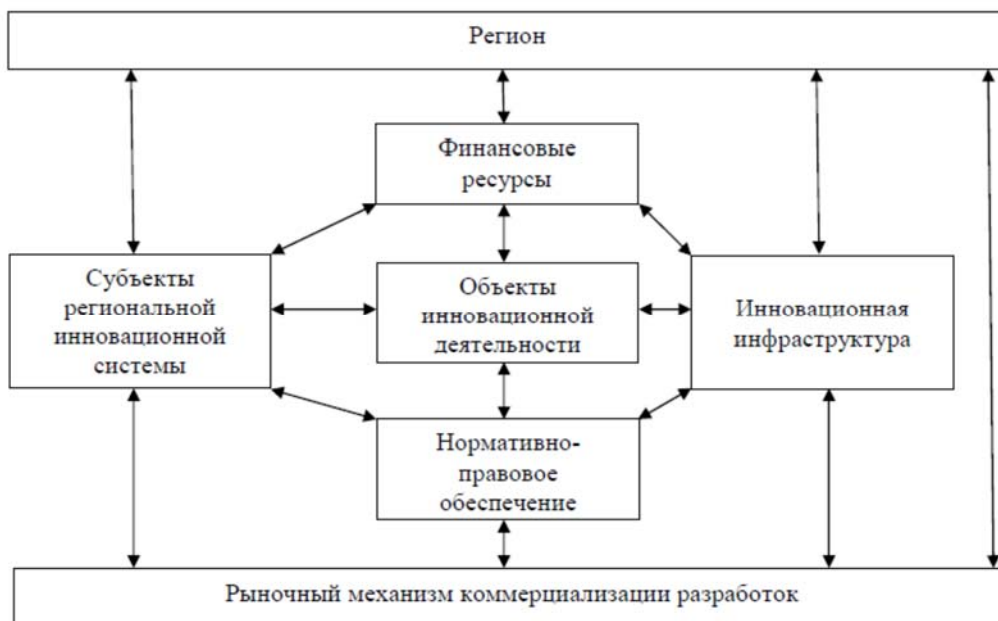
Регион

Финансовые ресурсы

Субъекты региональной инновационной системы

Объекты инновационной деятельности

Инновационная инфраструктура

Нормативно-правовое обеспечение

Рыночный механизм коммерциализации разработок